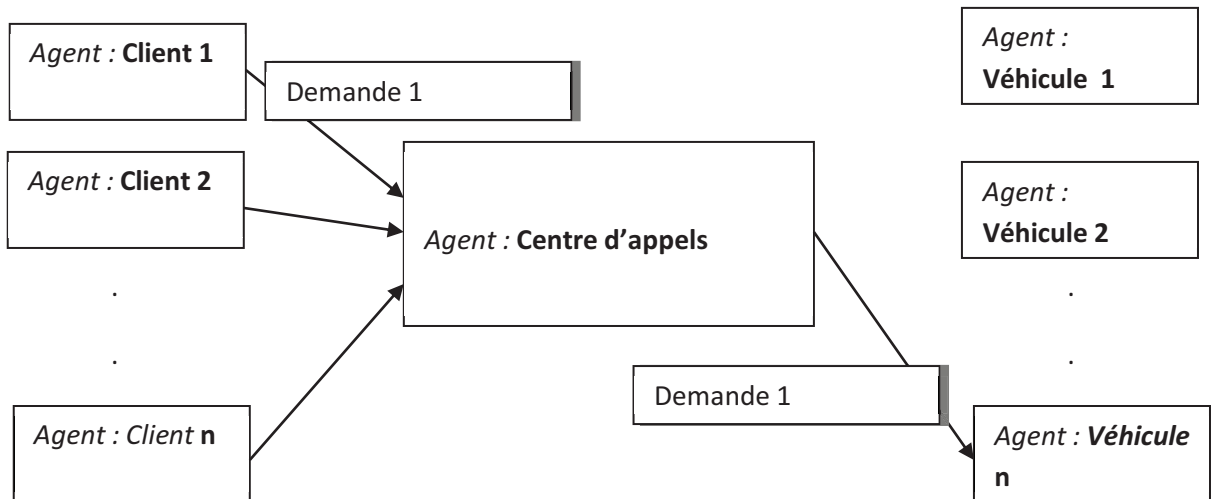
Agent : **Client 1**

Demande 1

Agent : **Véhicule 1**

Agent : **Client 2**

Agent : **Centre d'appels**

Agent : **Véhicule 2**

.

.

.

.

Demande 1

Agent : Client **n**

Agent : ***Véhicule* n**